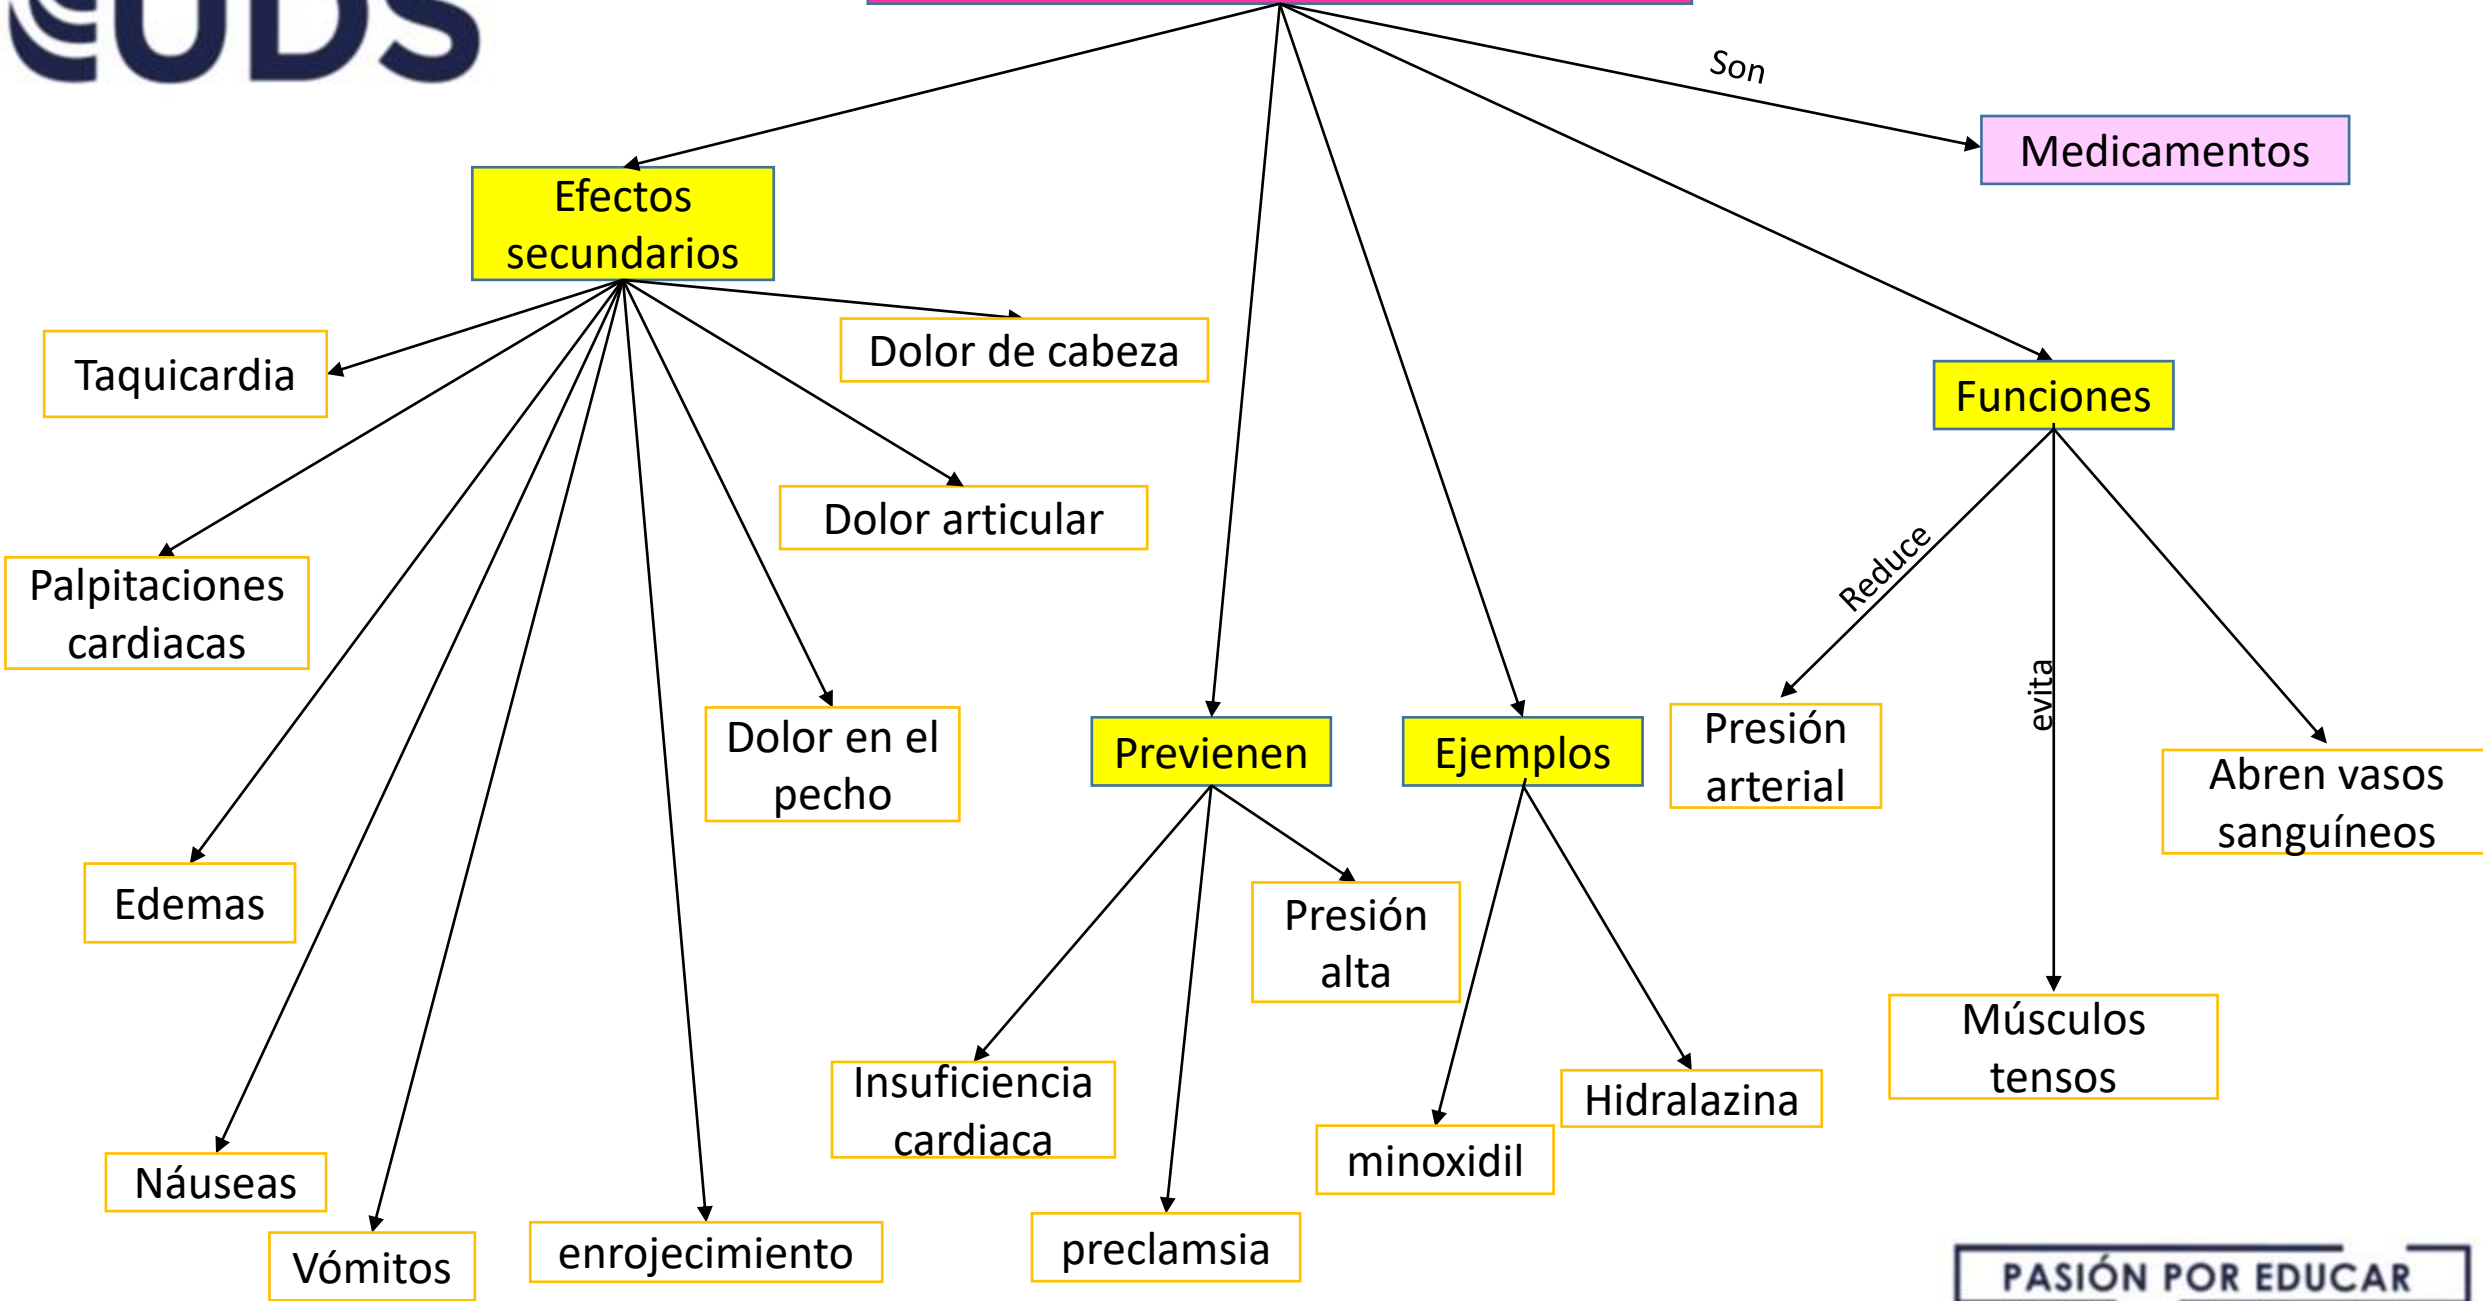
UDS

Son

Medicamentos

Efectos secundarios

Taquicardia

Dolor de cabeza

Funciones

Dolor articular

Palpitaciones cardiacas

Reduce

evita

Dolor en el pecho

Previenen

Ejemplos

Presión arterial

Abren vasos sanguíneos

Edemas

Presión alta

Músculos tensos

Insuficiencia cardiaca

Hidralazina

minoxidil

Náuseas

Vómitos

enrojecimiento

preclamsia

PASIÓN POR EDUCAR